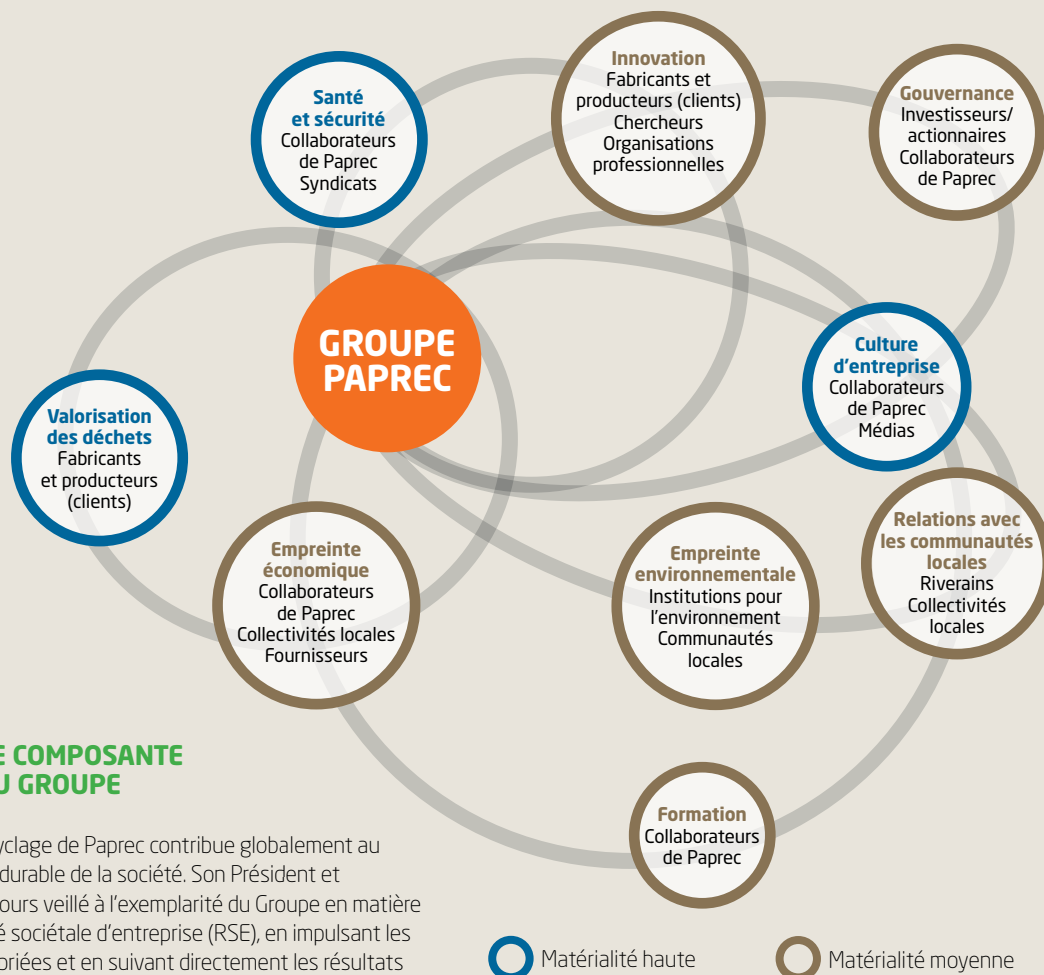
Santé et sécurité
Collaborateurs de Paprec
Syndicats

Innovation
Fabricants et producteurs (clients)
Chercheurs
Organisations professionnelles

Gouvernance
Investisseurs/actionnaires
Collaborateurs de Paprec

GROUPE PAPREC

Culture d'entreprise
Collaborateurs de Paprec
Médias

Valorisation des déchets
Fabricants et producteurs (clients)

Empreinte économique
Collaborateurs de Paprec
Collectivités locales
Fournisseurs

Empreinte environnementale
Institutions pour l'environnement
Communautés locales

Relations avec les communautés locales
Riverains
Collectivités locales

Formation
Collaborateurs de Paprec

E COMPOSANTE
U GROUPE

yclage de Paprec contribue globalement au durable de la société. Son Président et ours veillé à l'exemplarité du Groupe en matière é sociétale d'entreprise (RSE), en impulsant les priées et en suivant directement les résultats

Matérialité haute
Matérialité moyenne